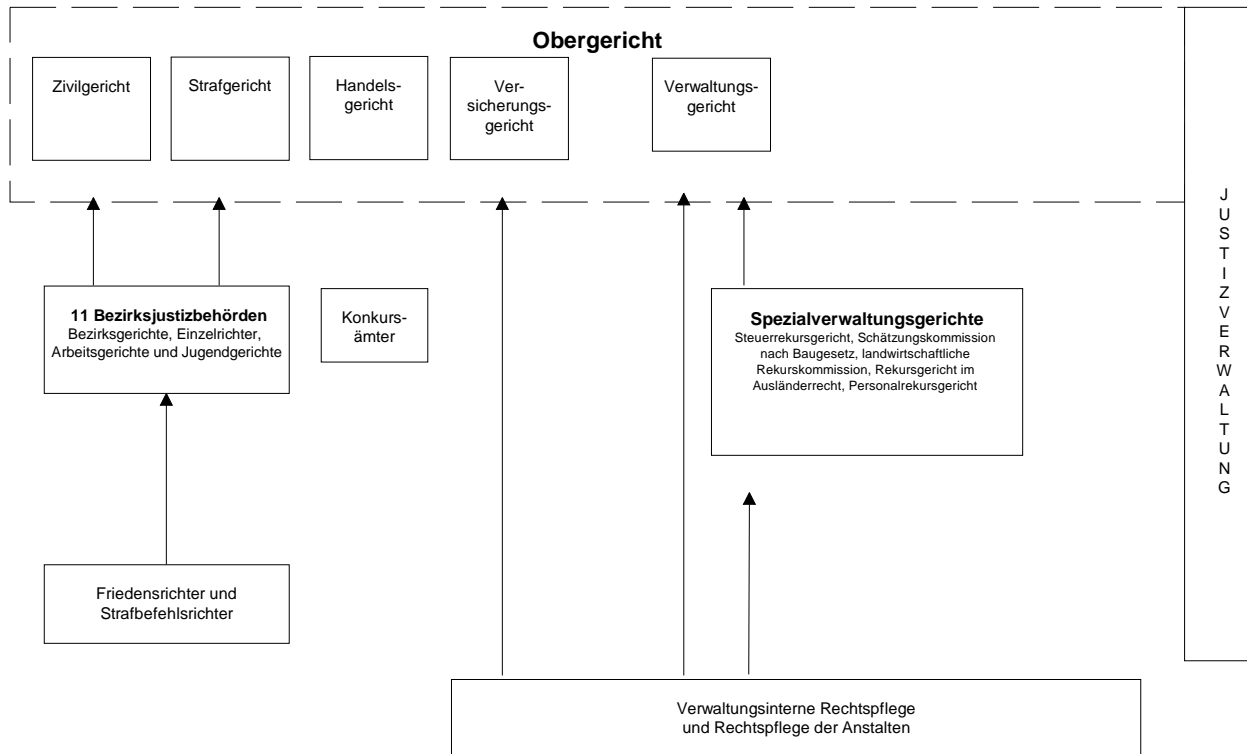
Obergericht

Zivilgericht

Strafgericht

Handelsgericht

Versicherungsgericht

Verwaltungsgericht

J U S T I Z V E R W A L T U N G

11 Bezirksjustizbehörden
Bezirksgerichte, Einzelrichter, Arbeitsgerichte und Jugendgerichte

Konkursämter

Spezialverwaltungsgerichte
Steuerrekursgericht, Schätzungskommission nach Baugesetz, landwirtschaftliche Rekurskommission, Rekursgericht im Ausländerrecht, Personalrekursgericht

Friedensrichter und Strafbefehlsrichter

Verwaltungsinterne Rechtspflege und Rechtspflege der Anstalten